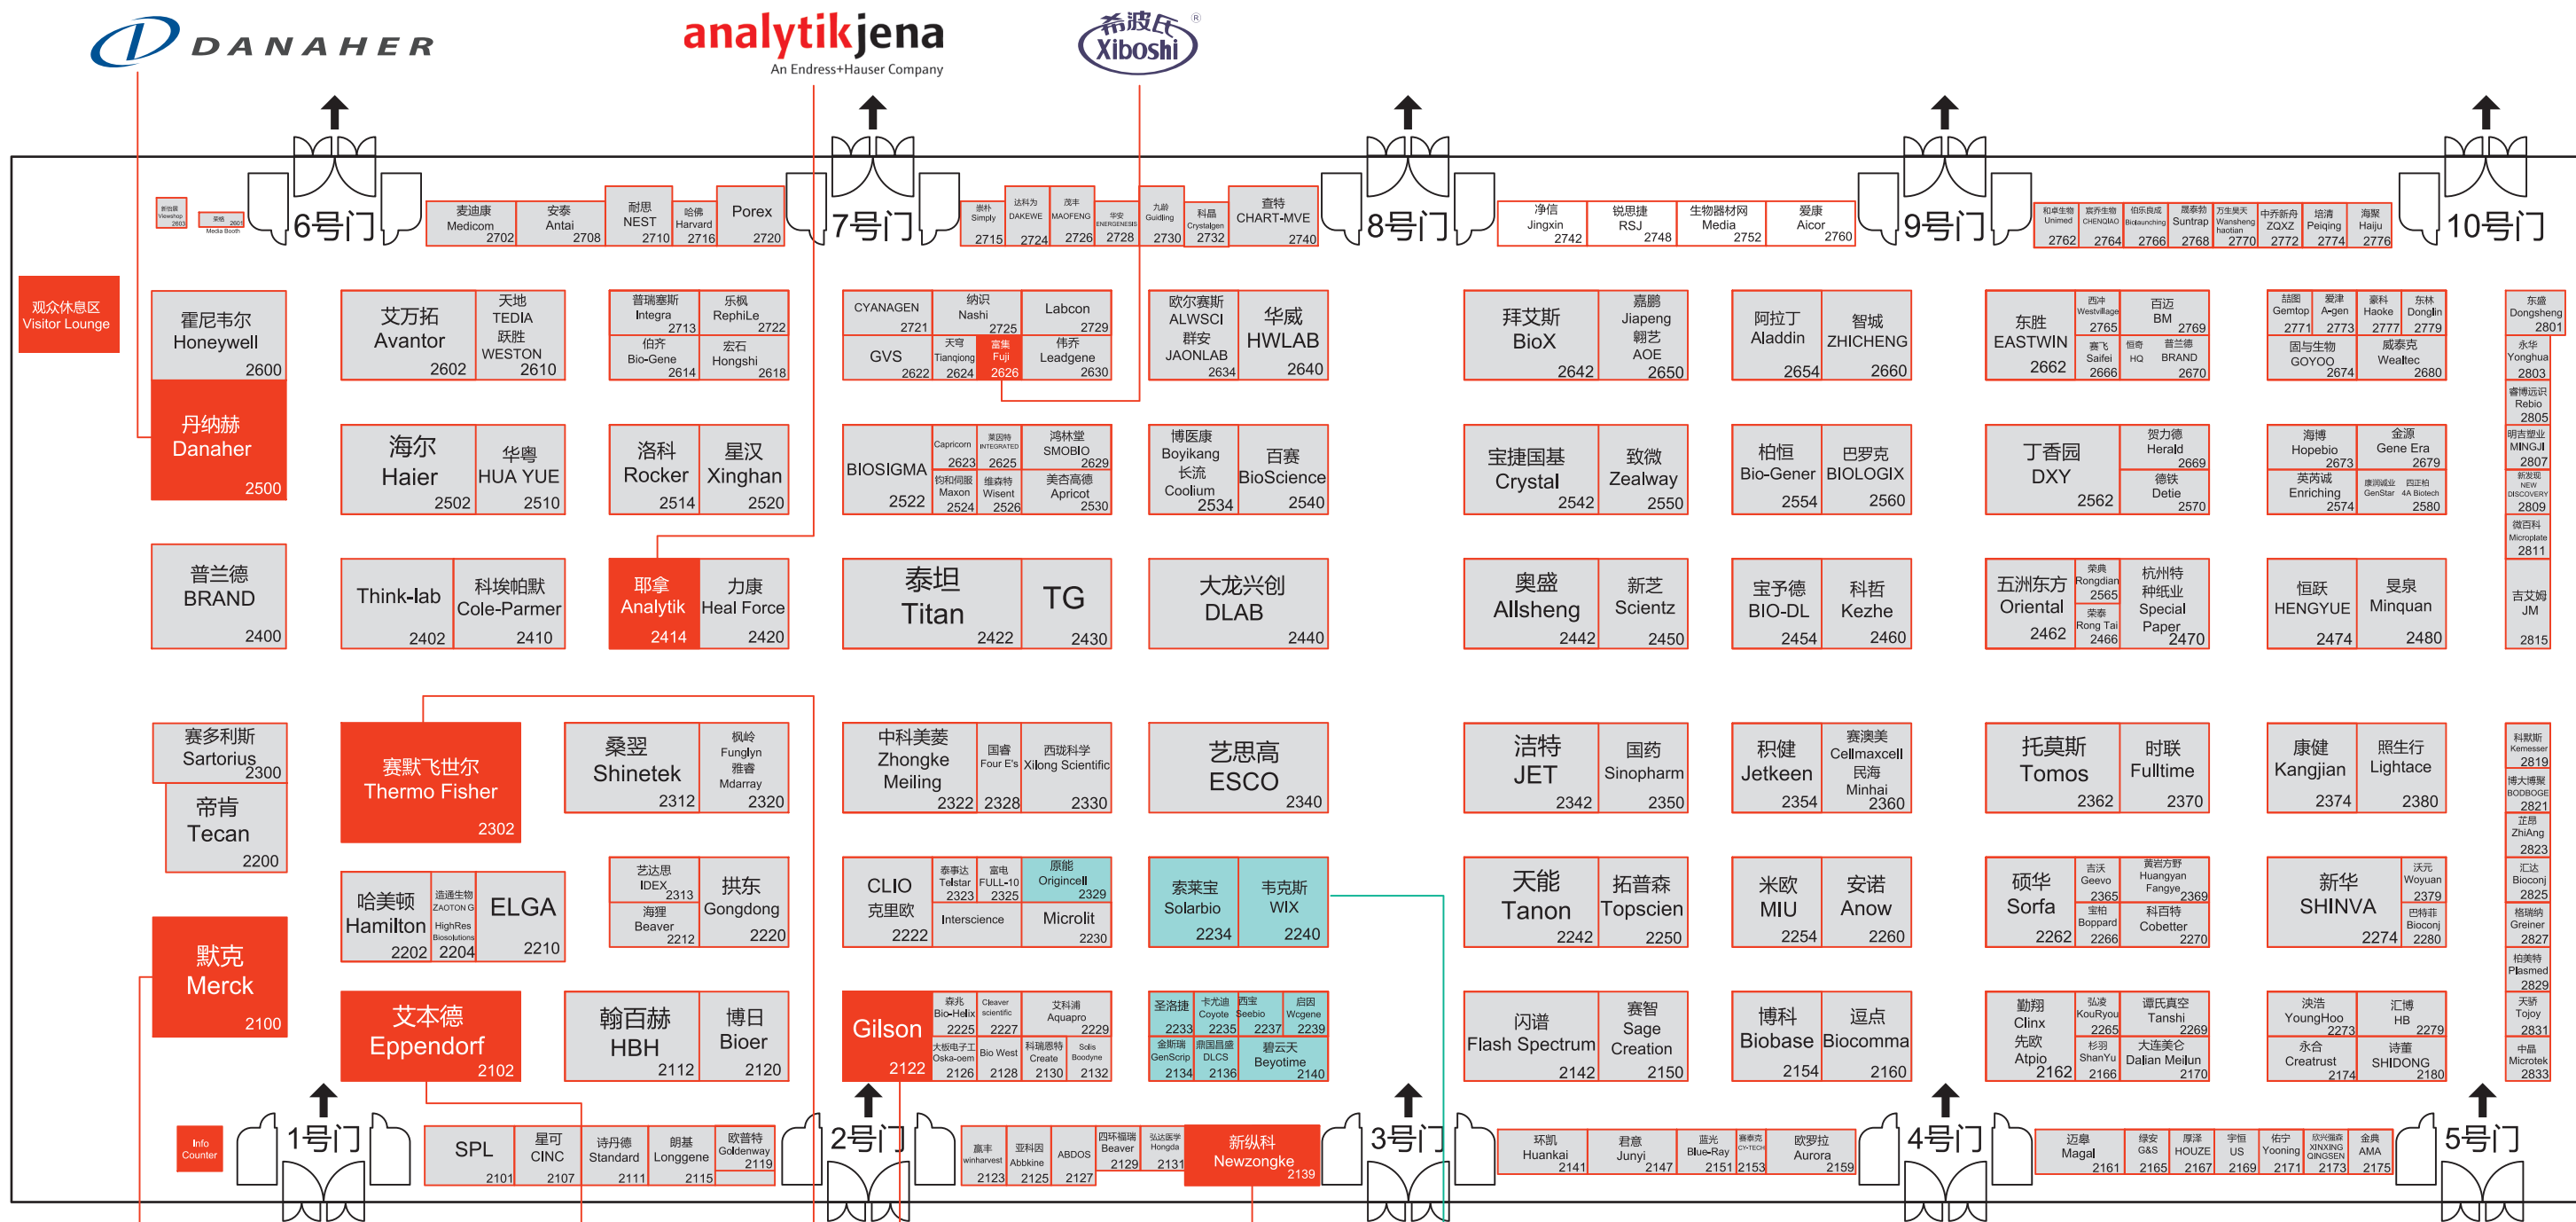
DANAHER

analytikjena
An Endress+Hauser Company

希波氏 Xiboshi

6号门 7号门 8号门 9号门 10号门

麦迪康 Medicom 2702
安泰 Antai 2708
耐思 NEST 2710
哈佛 Harvard 2716
Porex 2720
Simply 2715
达科为 DAKEWE 2724
茂丰 MAOFENG 2726
华安 2728
九龄 Guiding 2730
科晶 Crystalgen 2732
查特 CHART-MVE 2740
净信 Jingxin 2742
锐思捷 RSJ 2748
生物器材网 Media 2752
爱康 Aicor 2760
Unimed 2762
CHENQIAO 2764
2766
晟泰 Suntrap 2768
Wansheng 2770
中乔新舟 ZQXZ 2772
培清 Peiqing 2774
海聚 Haiju 2776

观众休息区 Visitor Lounge

霍尼韦尔 Honeywell 2600
丹纳赫 Danaher 2500
艾万拓 Avantor 2602
天地 TEDIA 跃胜 WESTON 2610
普瑞赛斯 Integra 2713
乐枫 RephiLe 2722
伯齐 Bio-Gene 2614
宏石 Hongshi 2618
CYANAGEN 2721
纳识 Nashi 2725
Labcon 2729
GVS 2622
天穹 Tianqiong 2624
富集 Fuji 2626
伟齐 Leadgene 2630
欧尔赛斯 ALWSCI 群安 JAONLAB 2634
华威 HWLAB 2640
拜艾斯 BioX 2642
嘉鹏 Jiapeng 翱艺 AOE 2650
阿拉丁 Aladdin 2654
智城 ZHICHENG 2660
东胜 EASTWIN 2662
Westvillage 2765
赛飞 Saifei 2666
恒奇 HQ
百迈 BM 2769
普兰德 BRAND 2670
Gemtop 2771
A-gen 2773
Haoke 2777
Donglin 2779
固与生物 GOYOO 2674
威泰克 Wealtec 2680
东盛 Dongsheng 2801
永华 Yonghua 2803
Rebio 2805
MINGJI 2807
NEW DISCOVERY 2809
Microplate 2811
吉艾姆 JM 2815

海尔 Haier 2502
华粤 HUA YUE 2510
洛科 Rocker 2514
星汉 Xinghan 2520
BIOSIGMA 2522
Capricorn 2623
INTEGRATED 2625
鸿林堂 SMOBIO 2629
Maxon 2524
维森特 Wisent 2526
美杏高德 Apricot 2530
博医康 Boyikang 长流 Coolium 2534
百赛 BioScience 2540
宝捷国基 Crystal 2542
致微 Zealway 2550
柏恒 Bio-Gener 2554
巴罗克 BIOLOGIX 2560
丁香园 DXY 2562
贺力德 Herald 2669
德铁 Detie 2570
海博 Hopebio 2673
金源 Gene Era 2679
英芮诚 Enriching 2574
GenStar 4A Biotech 2580

普兰德 BRAND 2400
Think-lab 2402
科埃帕默 Cole-Parmer 2410
耶拿 Analytik 2414
力康 Heal Force 2420
泰坦 Titan 2422
TG 2430
大龙兴创 DLAB 2440
奥盛 Allsheng 2442
新芝 Scientz 2450
宝予德 BIO-DL 2454
科哲 Kezhe 2460
五洲东方 Oriental 2462
荣典 Rongdian 2565
荣泰 Rong Tai 2466
杭州特种纸业 Special Paper 2470
恒跃 HENGYUE 2474
旻泉 Minquan 2480

赛多利斯 Sartorius 2300
帝肯 Tecan 2200
赛默飞世尔 Thermo Fisher 2302
桑翌 Shinetek 2312
枫岭 Funglyn 雅睿 Mdarray 2320
中科美菱 Zhongke Meiling 2322
国睿 Four E's 2328
西陇科学 Xilong Scientific 2330
艺思高 ESCO 2340
洁特 JET 2342
国药 Sinopharm 2350
积健 Jetkeen 2354
赛澳美 Cellmaxcell 民海 Minhai 2360
托莫斯 Tomos 2362
时联 Fulltime 2370
康健 Kangjian 2374
照生行 Lightace 2380
Kemesser 2819
BODBOGE 2821
ZhiAng 2823
Bioconj 2825
Greiner 2827
Plasmed 2829
天骄 Tojoy 2831
中晶 Microtek 2833

哈美顿 Hamilton 2202
ZAOTON G HighRes Biosolutions 2204
ELGA 2210
艺达思 IDEX 2313
海狸 Beaver 2212
拱东 Gongdong 2220
CLIO 克里欧 2222
泰事达 Telstar 2323
FULL-10 2325
原能 Origincell 2329
Interscience
Microlit 2230
索莱宝 Solarbio 2234
韦克斯 WIX 2240
天能 Tanon 2242
拓普森 Topscien 2250
米欧 MIU 2254
安诺 Anow 2260
硕华 Sorfa 2262
吉沃 Geevo 2365
宝柏 Boppard 2266
黄岩方野 Huangyan Fangye 2369
科百特 Cobetter 2270
新华 SHINVA 2274
沃元 Woyuan 2379
Bioconj 2280

默克 Merck 2100
艾本德 Eppendorf 2102
翰百赫 HBH 2112
博日 Bioer 2120
Gilson 2122
森兆 Bio-Helix 2225
Cleaver scientific 2227
艾科浦 Aquapro 2229
Oska-oem 2126
Bio West 2128
科瑞恩特 Create 2130
Boodyne 2132
圣洛捷 2233
卡尤迪 Coyote 2235
西宝 Seebio 2237
启因 Wegene 2239
金斯瑞 GenScrip 2134
鼎国昌盛 DLCS 2136
碧云天 Beyotime 2140
闪谱 Flash Spectrum 2142
赛智 Sage Creation 2150
博科 Biobase 2154
逗点 Biocomma 2160
勤翔 Clinx 先欧 Atpio 2162
弘凌 KouRyou 2265
杉羽 ShanYu 2166
谭氏真空 Tanshi 2269
大连美仑 Dalian Meilun 2170
泱浩 YoungHoo 2273
汇博 HB 2279
永合 Creatrust 2174
诗董 SHIDONG 2180

Info Counter
1号门 2号门 3号门 4号门 5号门
SPL 2101
星可 CINC 2107
诗丹德 Standard 2111
朗基 Longgene 2115
欧普特 Goldenway 2119
赢丰 winharvest 2123
亚科因 Abbkine 2125
ABDOS 2127
四环福瑞 Beaver 2129
Hongda 2131
新纵科 Newzongke 2139
环凯 Huankai 2141
君意 Junyi 2147
蓝光 Blue-Ray 2151
CYTECH 2153
欧罗拉 Aurora 2159
迈皋 Magal 2161
G&S 2165
厚泽 HOUZE 2167
宇恒 US 2169
佑宁 Yooning 2171
XINXING QINGSEN 2173
金典 AMA 2175